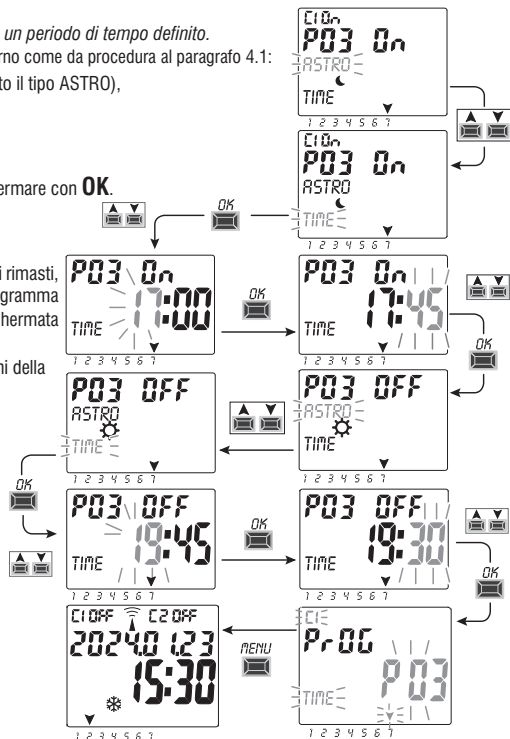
un periodo di tempo definito.
rno come da procedura al paragrafo 4.1:
to il tipo ASTRO),

ermare con OK.

i rimasti,
gramma
hermata

ni della

C1On
P03 On
ASTRO
TIME
1 2 3 4 5 6 7

C1On
P03 On
ASTRO
TIME
1 2 3 4 5 6 7

OK

P03 On
TIME 17:00
1 2 3 4 5 6 7

OK

P03 On
TIME 17:45
1 2 3 4 5 6 7

OK

P03 OFF
ASTRO
TIME
1 2 3 4 5 6 7

P03 OFF
ASTRO
TIME
1 2 3 4 5 6 7

OK

P03 OFF
TIME 19:45
1 2 3 4 5 6 7

OK

P03 OFF
TIME 19:30
1 2 3 4 5 6 7

OK

C1 OFF C2 OFF
2024.01.23
15:30
1 2 3 4 5 6 7

MENU

C1
PrOG
P03
TIME
1 2 3 4 5 6 7